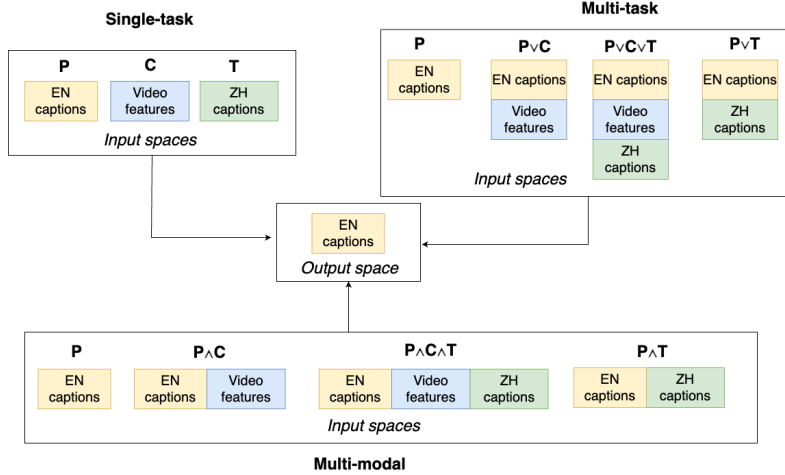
Single-task

P
EN captions

C
Video features

T
ZH captions

Input spaces

Multi-task

P
EN captions

P∨C
EN captions
Video features

P∨C∨T
EN captions
Video features
ZH captions

P∨T
EN captions
ZH captions

Input spaces

EN captions
Output space

P
EN captions

P∧C
EN captions
Video features

P∧C∧T
EN captions
Video features
ZH captions

P∧T
EN captions
ZH captions

Input spaces

Multi-modal